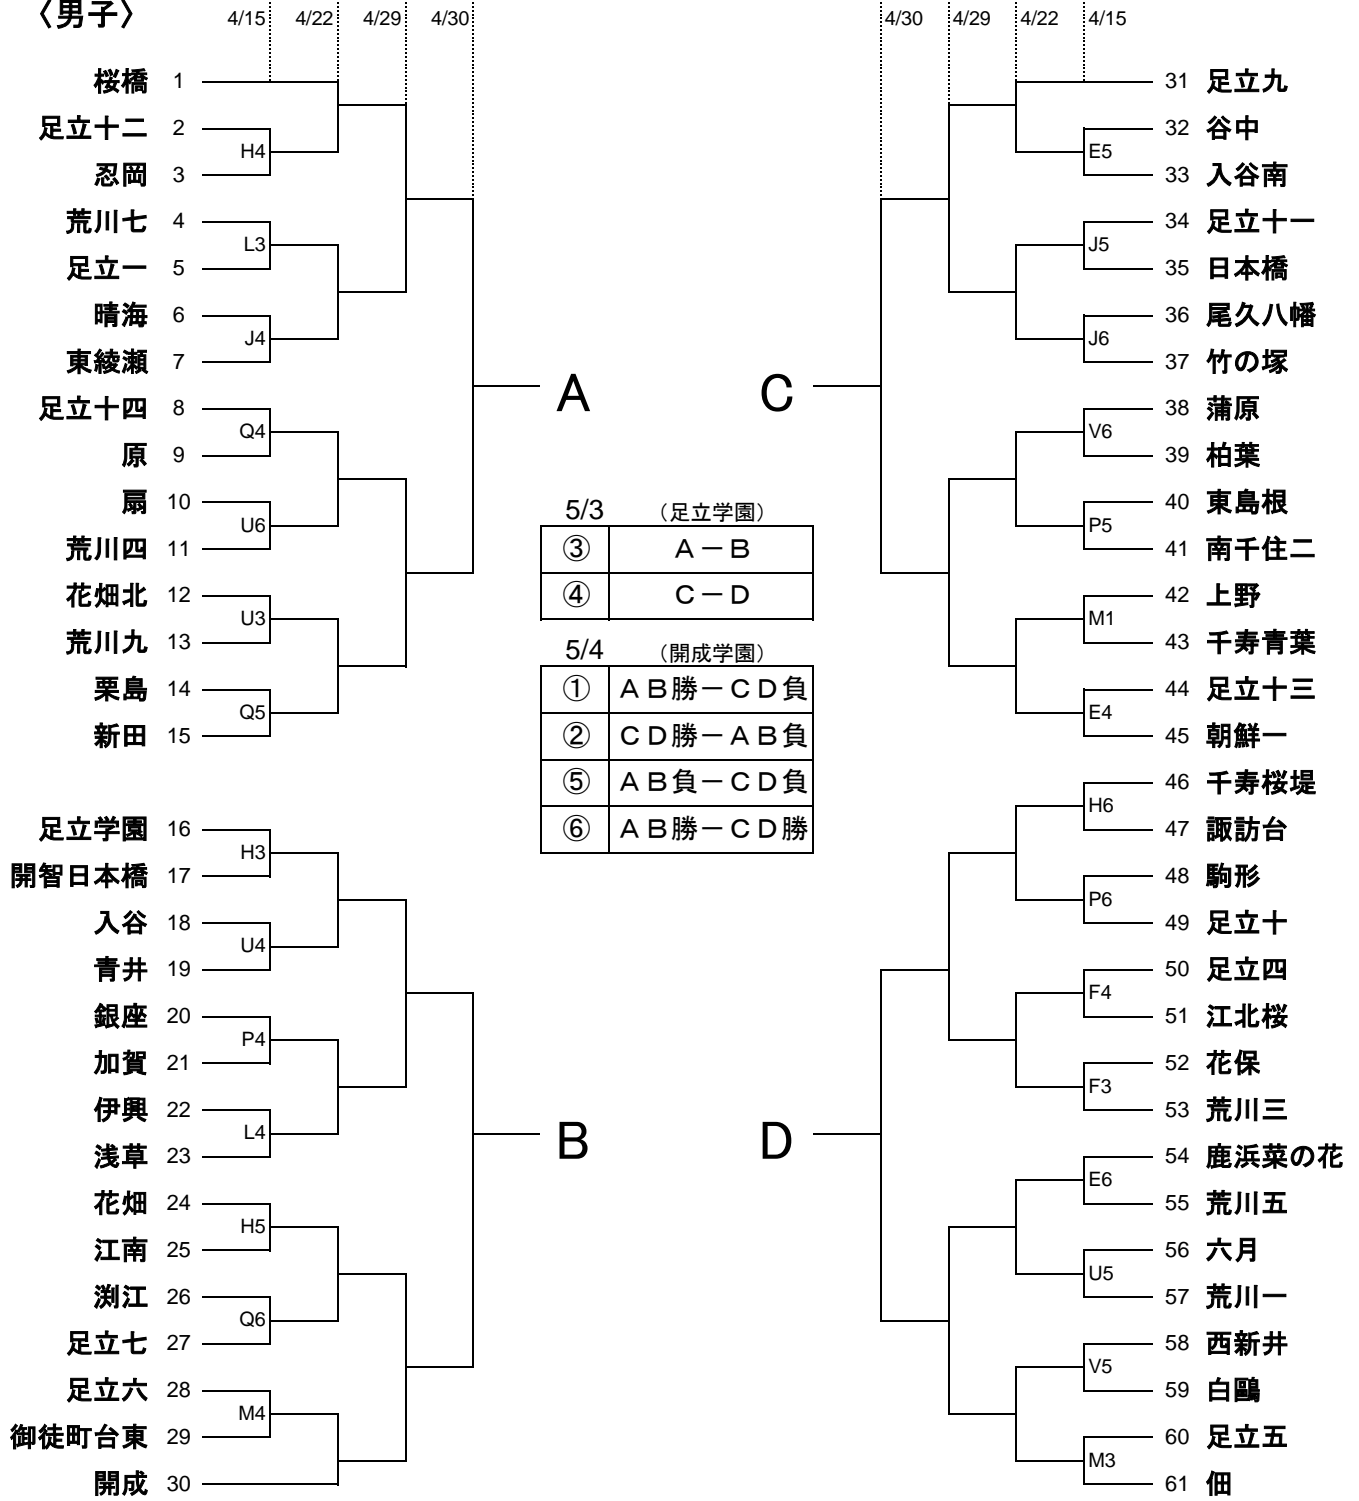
〈男子〉

4/15 4/22 4/29 4/30

桜橋 1
足立十二 2
忍岡 3
荒川七 4
足立一 5
晴海 6
東綾瀬 7
足立十四 8
原 9
扇 10
荒川四 11
花畑北 12
荒川九 13
栗島 14
新田 15

H4 L3 J4 Q4 U6 U3 Q5

A

足立学園 16
開智日本橋 17
入谷 18
青井 19
銀座 20
加賀 21
伊興 22
浅草 23
花畑 24
江南 25
渕江 26
足立七 27
足立六 28
御徒町台東 29
開成 30

H3 U4 P4 L4 H5 Q6 M4

B

5/3 （足立学園）

| ③ | A－B |
|---|---|
| ④ | C－D |

5/4 （開成学園）

| ① | AB勝－CD負 |
|---|---|
| ② | CD勝－AB負 |
| ⑤ | AB負－CD負 |
| ⑥ | AB勝－CD勝 |

4/30 4/29 4/22 4/15

C

31 足立九
32 谷中
33 入谷南
34 足立十一
35 日本橋
36 尾久八幡
37 竹の塚
38 蒲原
39 柏葉
40 東島根
41 南千住二
42 上野
43 千寿青葉
44 足立十三
45 朝鮮一

E5 J5 J6 V6 P5 M1 E4

D

46 千寿桜堤
47 諏訪台
48 駒形
49 足立十
50 足立四
51 江北桜
52 花保
53 荒川三
54 鹿浜菜の花
55 荒川五
56 六月
57 荒川一
58 西新井
59 白鷗
60 足立五
61 佃

H6 P6 F4 F3 E6 U5 V5 M3